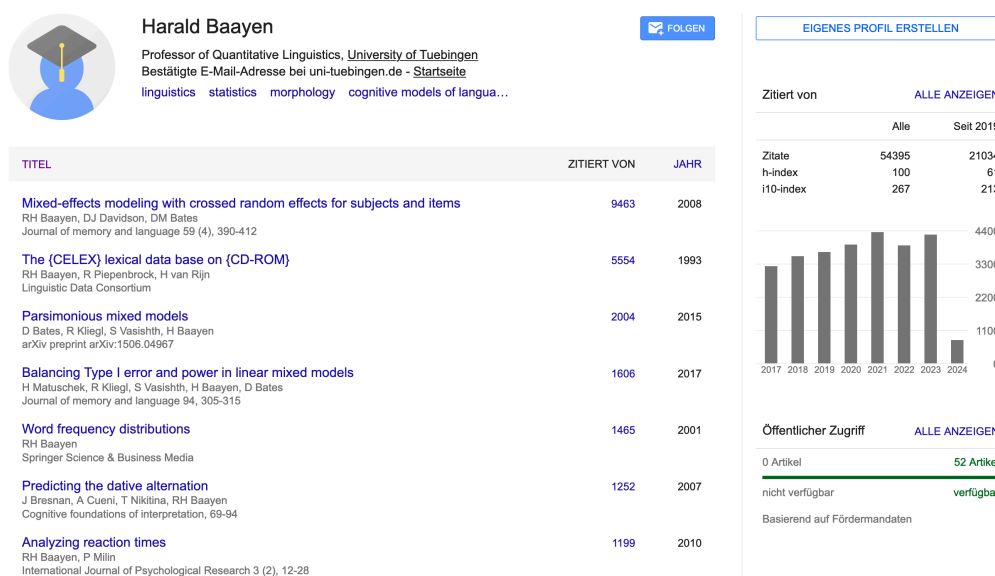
Harald Baayen

Professor of Quantitative Linguistics, University of Tuebingen
Bestätigte E-Mail-Adresse bei uni-tuebingen.de - Startseite
linguistics statistics morphology cognitive models of langua…

FOLGEN

EIGENES PROFIL ERSTELLEN

| TITEL | ZITIERT VON | JAHR |
|---|---|---|
| Mixed-effects modeling with crossed random effects for subjects and items<br>RH Baayen, DJ Davidson, DM Bates<br>Journal of memory and language 59 (4), 390-412 | 9463 | 2008 |
| The {CELEX} lexical data base on {CD-ROM}<br>RH Baayen, R Piepenbrock, H van Rijn<br>Linguistic Data Consortium | 5554 | 1993 |
| Parsimonious mixed models<br>D Bates, R Kliegl, S Vasishth, H Baayen<br>arXiv preprint arXiv:1506.04967 | 2004 | 2015 |
| Balancing Type I error and power in linear mixed models<br>H Matuschek, R Kliegl, S Vasishth, H Baayen, D Bates<br>Journal of memory and language 94, 305-315 | 1606 | 2017 |
| Word frequency distributions<br>RH Baayen<br>Springer Science & Business Media | 1465 | 2001 |
| Predicting the dative alternation<br>J Bresnan, A Cueni, T Nikitina, RH Baayen<br>Cognitive foundations of interpretation, 69-94 | 1252 | 2007 |
| Analyzing reaction times<br>RH Baayen, P Milin<br>International Journal of Psychological Research 3 (2), 12-28 | 1199 | 2010 |

Zitiert von ALLE ANZEIGEN

| | Alle | Seit 201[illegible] |
|---|---|---|
| Zitate | 54395 | 2103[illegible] |
| h-index | 100 | 6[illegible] |
| i10-index | 267 | 21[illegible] |

440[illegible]
330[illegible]
220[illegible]
110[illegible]
2017 2018 2019 2020 2021 2022 2023 2024

Öffentlicher Zugriff ALLE ANZEIGEN
0 Artikel 52 Artike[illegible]
nicht verfügbar verfügba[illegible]
Basierend auf Fördermandaten